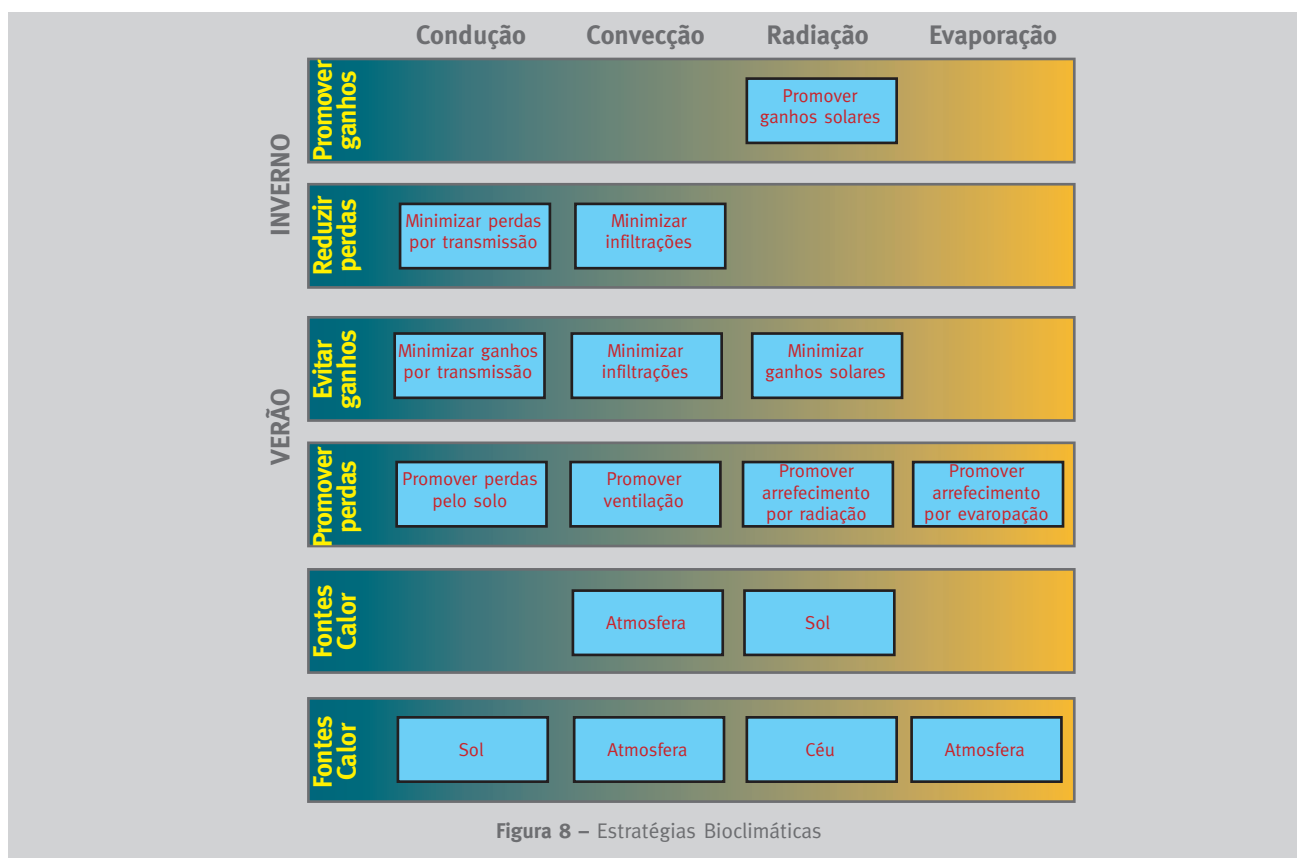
Condução Convecção Radiação Evaporação

INVERNO

Promover ganhos

Promover ganhos solares

Reduzir perdas

Minimizar perdas por transmissão

Minimizar infiltrações

VERÃO

Evitar ganhos

Minimizar ganhos por transmissão

Minimizar infiltrações

Minimizar ganhos solares

Promover perdas

Promover perdas pelo solo

Promover ventilação

Promover arrefecimento por radiação

Promover arrefecimento por evaropação

Fontes Calor

Atmosfera

Sol

Fontes Calor

Sol

Atmosfera

Céu

Atmosfera

Figura 8 – Estratégias Bioclimáticas